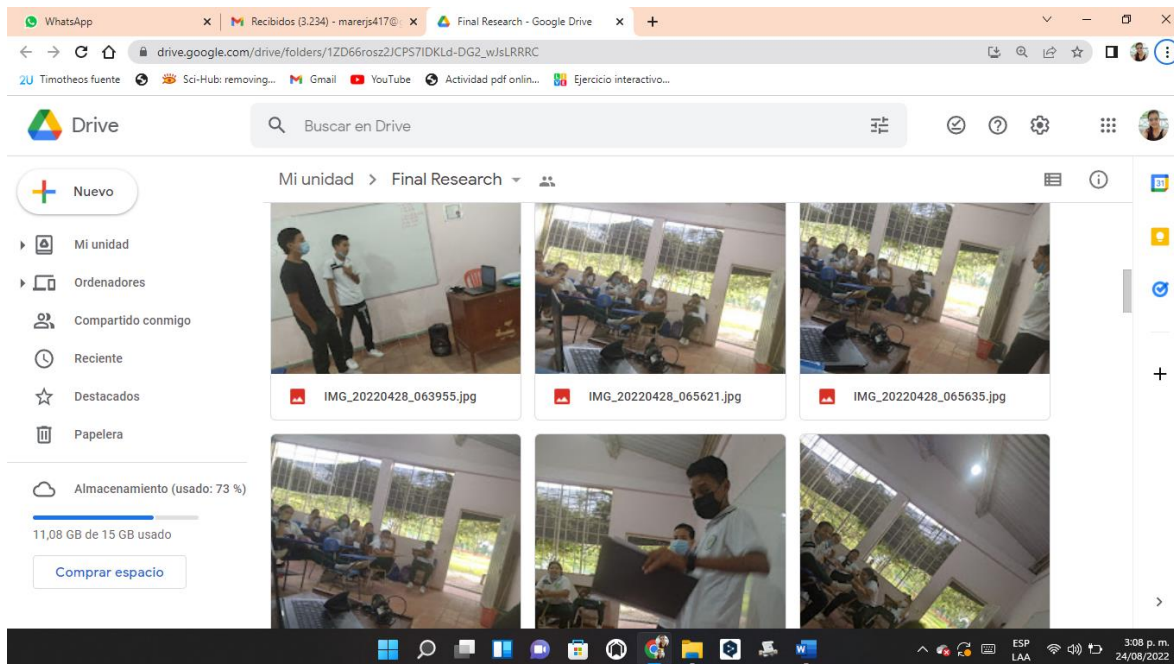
WhatsApp
Recibidos (3.234) - marerjs417@
Final Research - Google Drive
drive.google.com/drive/folders/1ZD66rosz2JCPS7IDKLd-DG2_wJsLRRRC
Timotheos fuente
Sci-Hub: removing...
Gmail
YouTube
Actividad pdf onlin...
Ejercicio interactivo...

Drive
Buscar en Drive
Nuevo
Mi unidad
Ordenadores
Compartido conmigo
Reciente
Destacados
Papelera
Almacenamiento (usado: 73 %)
11,08 GB de 15 GB usado
Comprar espacio

Mi unidad > Final Research

IMG_20220428_063955.jpg
IMG_20220428_065621.jpg
IMG_20220428_065635.jpg

ESP
LAA
3:08 p. m.
24/08/2022